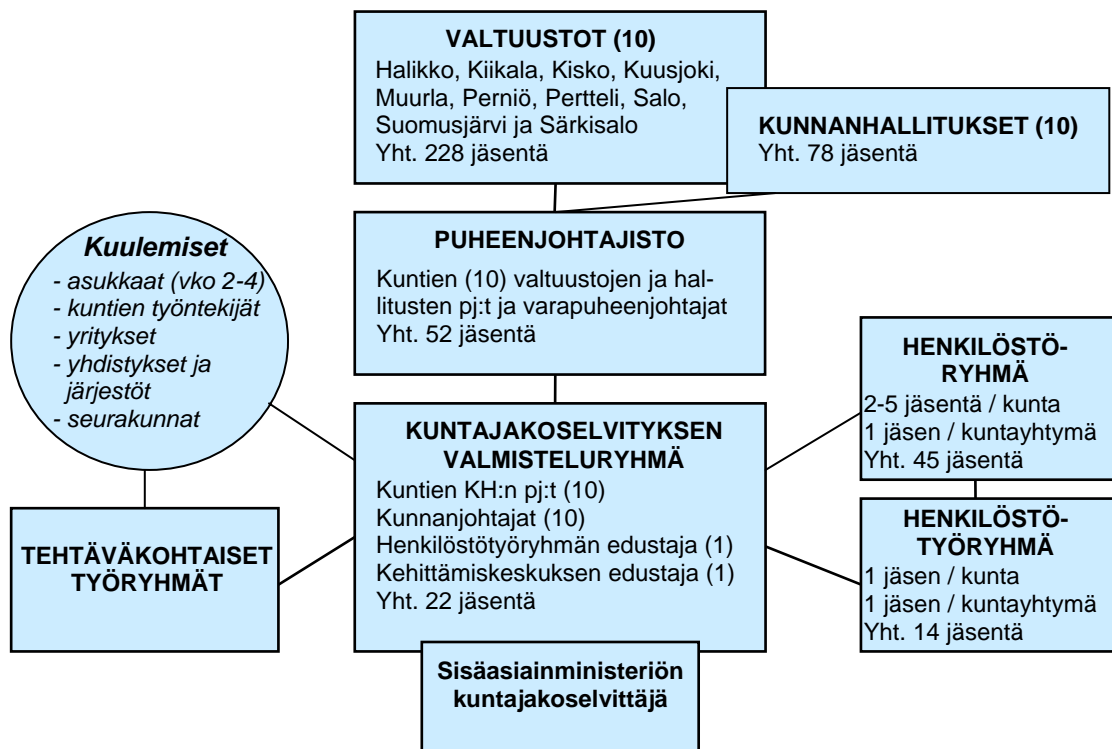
VALTUUSTOT (10)
Halikko, Kiikala, Kisko, Kuusjoki, Muurla, Perniö, Pertteli, Salo, Suomusjärvi ja Särkisalo
Yht. 228 jäsentä

KUNNANHALLITUKSET (10)
Yht. 78 jäsentä

Kuulemiset
- asukkaat (vko 2-4)
- kuntien työntekijät
- yritykset
- yhdistykset ja järjestöt
- seurakunnat

PUHEENJOHTAJISTO
Kuntien (10) valtuustojen ja hallitusten pj:t ja varapuheenjohtajat
Yht. 52 jäsentä

HENKILÖSTÖRYHMÄ
2-5 jäsentä / kunta
1 jäsen / kuntayhtymä
Yht. 45 jäsentä

KUNTAJAKOSELVITYKSEN VALMISTELURYHMÄ
Kuntien KH:n pj:t (10)
Kunnanjohtajat (10)
Henkilöstötyöryhmän edustaja (1)
Kehittämiskeskuksen edustaja (1)
Yht. 22 jäsentä

TEHTÄVÄKOHTAISET TYÖRYHMÄT

HENKILÖSTÖTYÖRYHMÄ
1 jäsen / kunta
1 jäsen / kuntayhtymä
Yht. 14 jäsentä

Sisäasiainministeriön kuntajakoselvittäjä